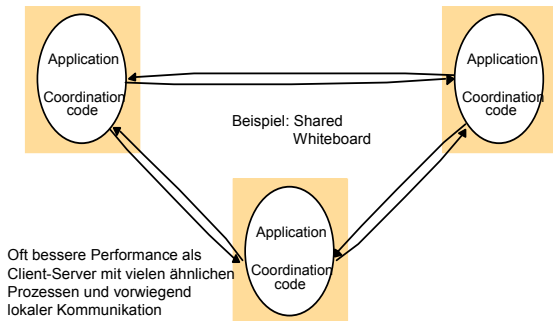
Application

Coordination code

Application

Coordination code

Beispiel: Shared Whiteboard

Application

Coordination code

Oft bessere Performance als Client-Server mit vielen ähnlichen Prozessen und vorwiegend lokaler Kommunikation